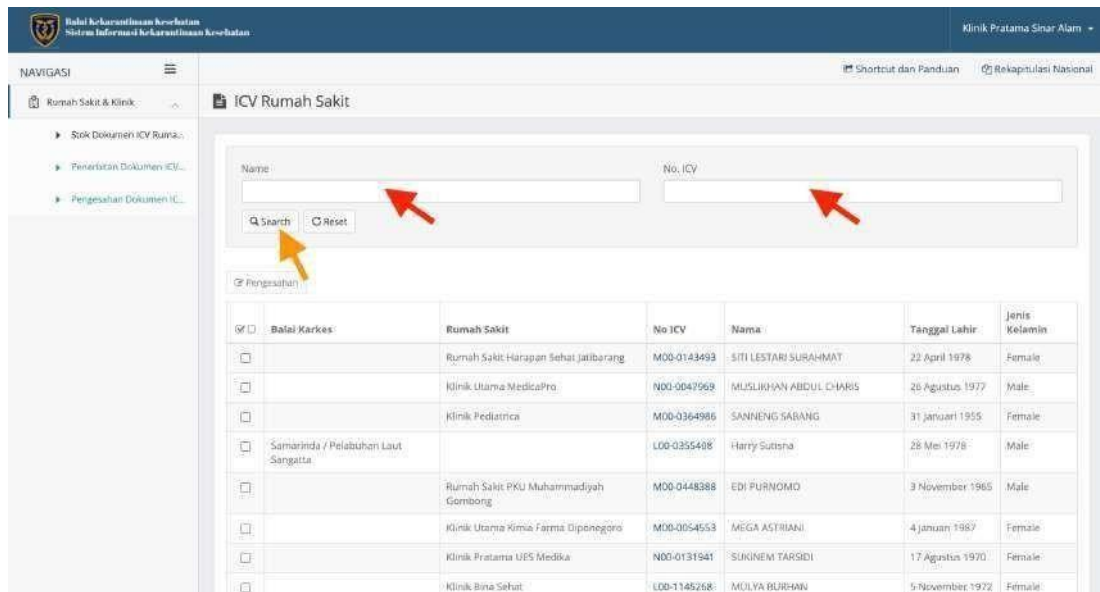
Balai Kekarantinaan Kesehatan
Sistem Informasi Kekarantinaan Kesehatan

Klinik Pratama Sinar Alam

NAVIGASI

Rumah Sakit & Klinik

Stok Dokumen ICV Ruma...

Penerbitan Dokumen ICV...

Pengesahan Dokumen IC...

Shortcut dan Panduan

Rekapitulasi Nasional

ICV Rumah Sakit

Name

No. ICV

Search

Reset

Pengesahan

| | Balai Karkes | Rumah Sakit | No ICV | Nama | Tanggal Lahir | Jenis Kelamin |
|---|---|---|---|---|---|---|
| | | Rumah Sakit Harapan Sehat Jatibarang | M00-0143493 | SITI LESTARI SURAHMAT | 22 April 1978 | Female |
| | | Klinik Utama MedicaPro | N00-0047969 | MUSLIKHAN ABDUL CHARIS | 26 Agustus 1977 | Male |
| | | Klinik Pediatrica | M00-0364986 | SANNENG SABANG | 31 Januari 1955 | Female |
| | Samarinda / Pelabuhan Laut Sangatta | | L00-0355408 | Harry Sutisna | 28 Mei 1978 | Male |
| | | Rumah Sakit PKU Muhammadiyah Gombong | M00-0448388 | EDI PURNOMO | 3 November 1965 | Male |
| | | Klinik Utama Kimia Farma Diponegoro | M00-0054553 | MEGA ASTRIANI | 4 Januari 1987 | Female |
| | | Klinik Pratama UES Medika | N00-0131941 | SUKINEM TARSIDI | 17 Agustus 1970 | Female |
| | | Klinik Bina Sehat | L00-1145268 | MULYA BURHAN | 5 November 1972 | Female |